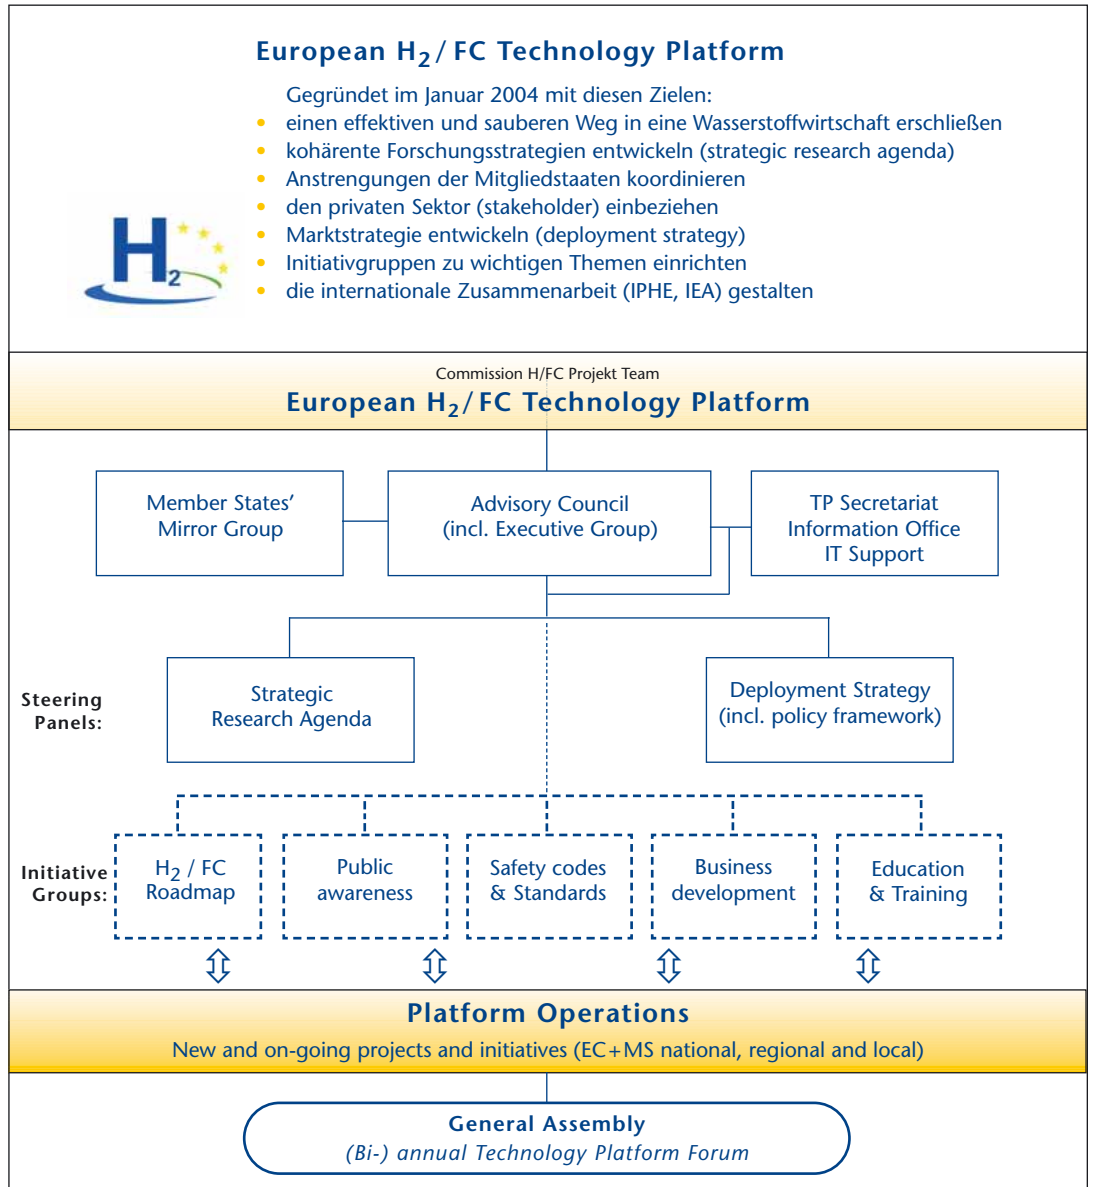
European $H_2$ / FC Technology Platform

Gegründet im Januar 2004 mit diesen Zielen:

- einen effektiven und sauberen Weg in eine Wasserstoffwirtschaft erschließen
- kohärente Forschungsstrategien entwickeln (strategic research agenda)
- Anstrengungen der Mitgliedstaaten koordinieren
- den privaten Sektor (stakeholder) einbeziehen
- Marktstrategie entwickeln (deployment strategy)
- Initiativgruppen zu wichtigen Themen einrichten
- die internationale Zusammenarbeit (IPHE, IEA) gestalten

$H_2$

Commission H/FC Projekt Team
European $H_2$ / FC Technology Platform

Member States' Mirror Group

Advisory Council (incl. Executive Group)

TP Secretariat Information Office IT Support

Steering Panels:

Strategic Research Agenda

Deployment Strategy (incl. policy framework)

Initiative Groups:

$H_2$ / FC Roadmap

Public awareness

Safety codes & Standards

Business development

Education & Training

Platform Operations
New and on-going projects and initiatives (EC+MS national, regional and local)

General Assembly
(Bi-) annual Technology Platform Forum